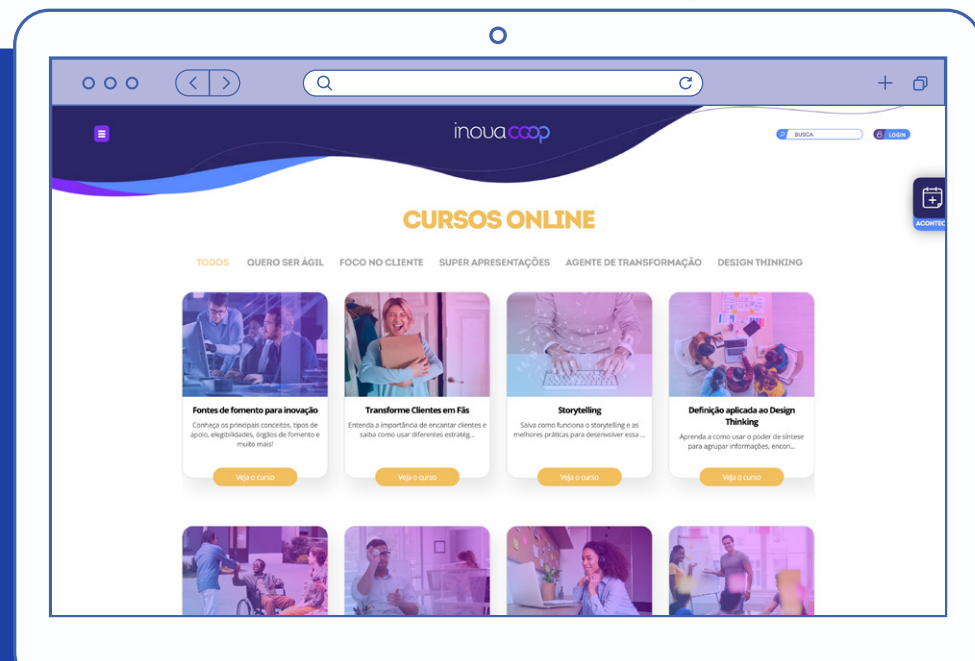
inovacoop

BUSCA

LOGIN

ACONTEC

CURSOS ONLINE

TODOS QUERO SER ÁGIL FOCO NO CLIENTE SUPER APRESENTAÇÕES AGENTE DE TRANSFORMAÇÃO DESIGN THINKING

Fontes de fomento para inovação
Conheça os principais conceitos, tipos de apoio, elegibilidades, órgãos de fomento e muito mais!
Veja o curso

Transforme Clientes em Fãs
Entenda a importância de encantar clientes e saiba como usar diferentes estratég...
Veja o curso

Storytelling
Saiba como funciona o storytelling e as melhores práticas para desenvolver essa ...
Veja o curso

Definição aplicada ao Design Thinking
Aprenda a como usar o poder de síntese para agrupar informações, encon...
Veja o curso